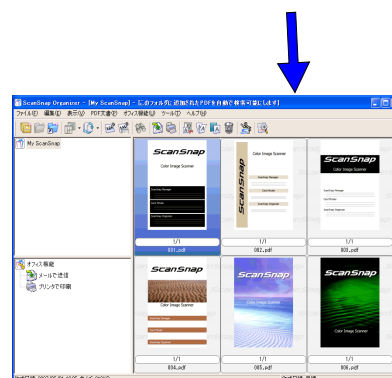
ScanSnap Organizer - [My ScanSnap] - [このフォルダに追加されたPDFを自動で検索可能にします]

ファイル(F) 編集(E) 表示(V) PDF文書(P) オフィス機能(O) ツール(T) ヘルプ(H)

My ScanSnap

ScanSnap
Color Image Scanner
ScanSnap Manager
Quick Menu
ScanSnap Organizer
1/1
001.pdf

Color Image Scanner
ScanSnap
ScanSnap Manager
Quick Menu
ScanSnap Organizer
1/1
002.pdf

ScanSnap
Color Image Scanner
ScanSnap Manager
Quick Menu
ScanSnap Organizer
1/1
003.pdf

オフィス機能
メールで送信
プリンタで印刷

ScanSnap
Color Image Scanner
ScanSnap Manager
Quick Menu
ScanSnap Organizer
1/1
004.pdf

ScanSnap
Color Image Scanner
1/1
005.pdf

ScanSnap
Color Image Scanner
1/1
006.pdf